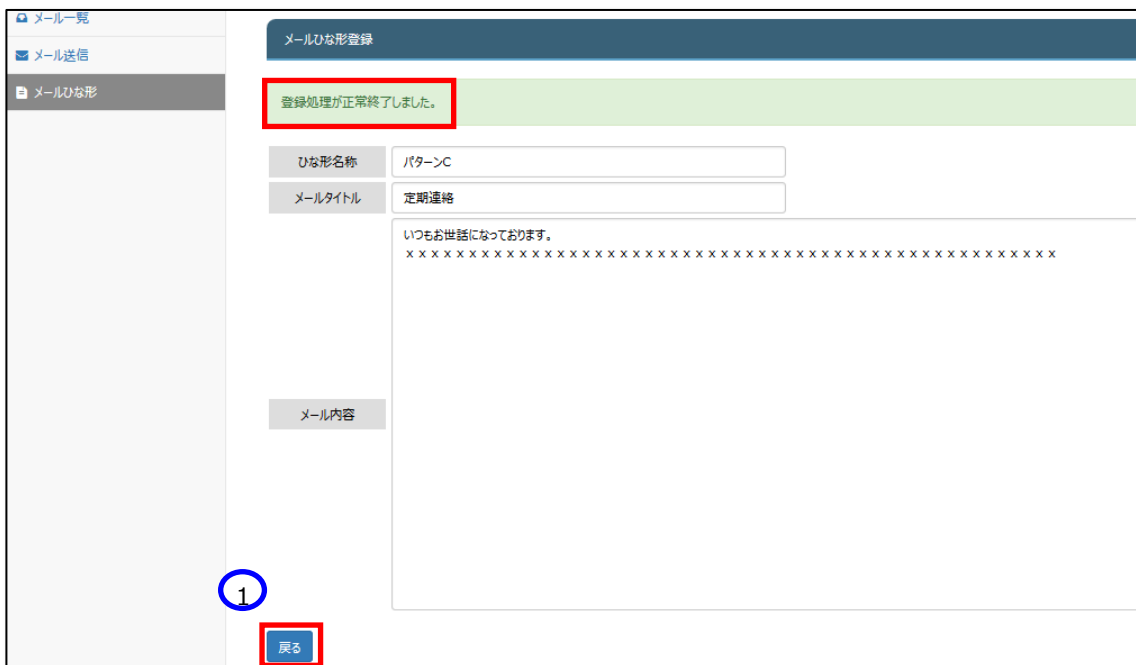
メール一覧
メール送信
メールひな形

メールひな形登録

登録処理が正常終了しました。

| ひな形名称 | パターンC |
|---|---|
| メールタイトル | 定期連絡 |
| メール内容 | いつもお世話になっております。 ××××××××××××××××××××××××××××××××××××××××××××× |

1

戻る